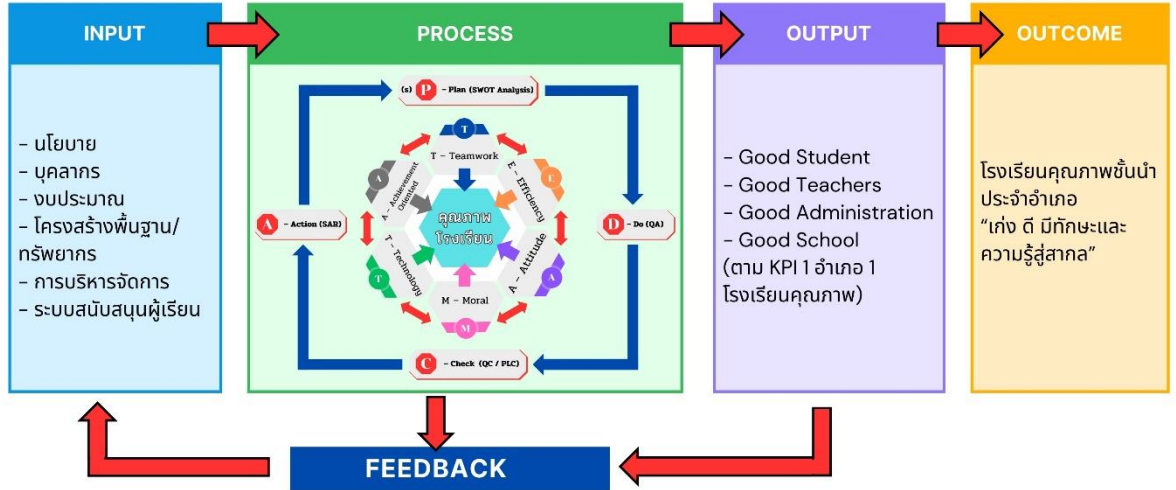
INPUT

- นโยบาย
- บุคลากร
- งบประมาณ
- โครงสร้างพื้นฐาน/ทรัพยากร
- การบริหารจัดการ
- ระบบสนับสนุนผู้เรียน

PROCESS

(s) P - Plan (SWOT Analysis)

A - Action (SAR)

D - Do (QA)

C - Check (QC / PLC)

T

T - Teamwork

E

E - Efficiency

A

A - Attitude

M

M - Moral

T

T - Technology

A

A - Achievement Oriented

คุณภาพโรงเรียน

OUTPUT

- Good Student
- Good Teachers
- Good Administration
- Good School
(ตาม KPI 1 อำเภอ 1 โรงเรียนคุณภาพ)

OUTCOME

โรงเรียนคุณภาพชั้นนำประจำอำเภอ "เก่ง ดี มีทักษะและความรู้สู่สากล"

FEEDBACK